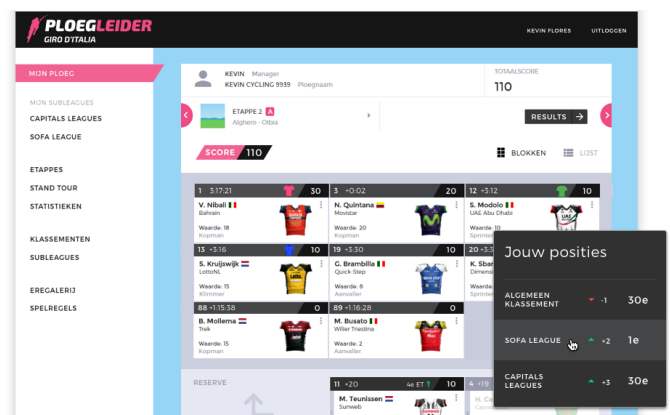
PLOEGLEIDER
GIRO D'ITALIA

KEVIN FLORES UITLOGGEN

MIJN PLOEG

MIJN SUBLEAGUES
CAPITALS LEAGUES
SOFA LEAGUE

ETAPPES
STAND TOUR
STATISTIEKEN

KLASSEMENTEN
SUBLEAGUES

EREGALERIJ
SPELREGELS

KEVIN Manager
KEVIN CYCLING 9939 Ploegnaam

TOTAALSCORE
110

ETAPPE 2 A
Alghero - Olbia

RESULTS

SCORE 110

BLOKKEN LIJST

| 1 3:17:21 | 30 | 3 +0:02 | 20 | 12 +3:12 | 10 |
|---|---|---|---|---|---|
| V. Nibali Bahrain Waarde: 18 Kopman | | N. Quintana Movistar Waarde: 20 Kopman | | S. Modolo UAE Abu Dhabi Waarde: 10 Sprinter | |
| 13 +3:16 | 10 | 19 +3:30 | 10 | 14 | |
| S. Kruijswijk LottoNL Waarde: 15 Kömmer | | G. Brambilla Quick Step Waarde: 8 Aanvaller | | K. Sbar Dimensi Sprinter | |
| 88 +1:15:38 | 0 | 91 +1:16:28 | 0 | | |
| B. Mollema Trek Waarde: 15 Kopman | | M. Busato Wilier Triestina Waarde: 7 Aanvaller | | | |

Jouw posities

| ALGEMEEN KLASSEMENT | -1 | 30e |
|---|---|---|
| SOFA LEAGUE | +2 | 1e |
| CAPITALS LEAGUES | +3 | 30e |

RESERVE

11 +20 4e ET 10
M. Teunissen
Sunweb